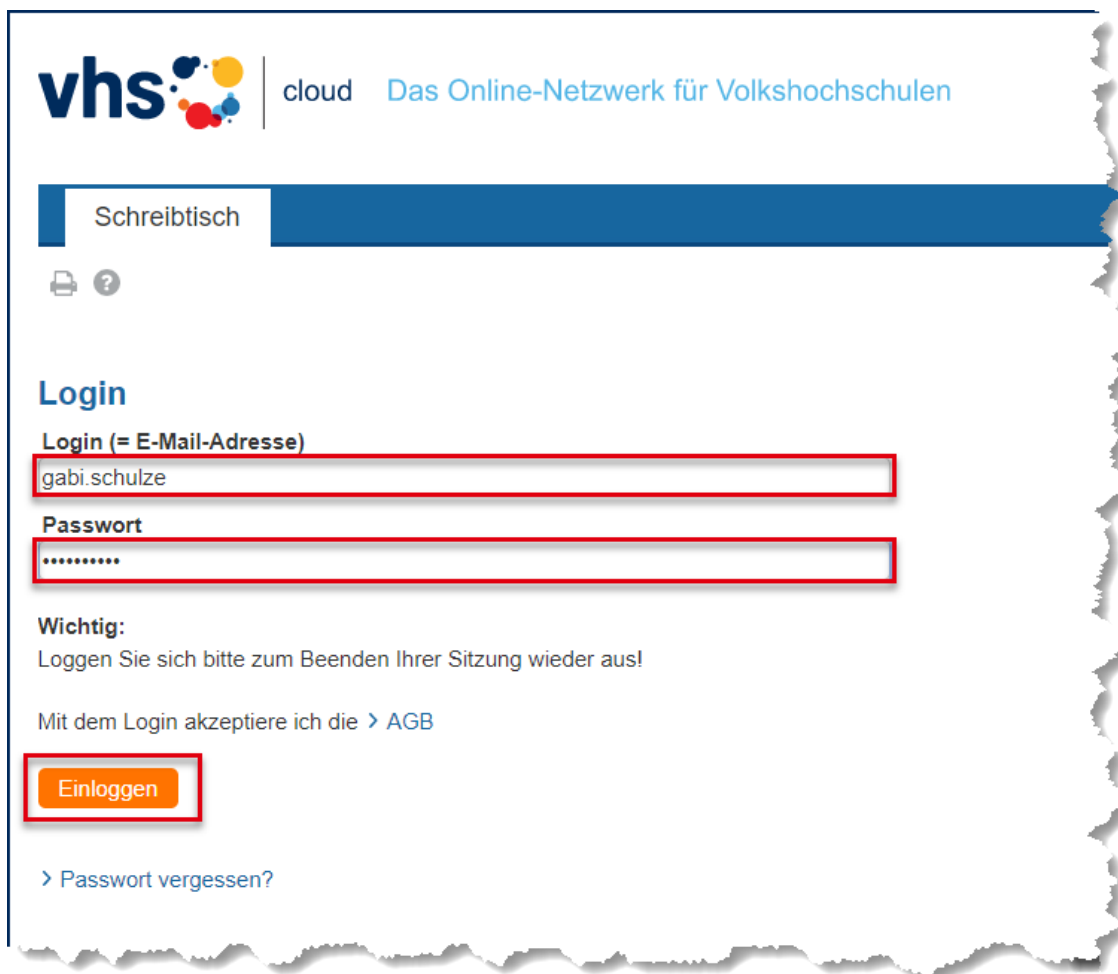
vhs | cloud Das Online-Netzwerk für Volkshochschulen

Schreibtisch

Login

Login (= E-Mail-Adresse)

gabi.schulze

Passwort

••••••••••

Wichtig:
Loggen Sie sich bitte zum Beenden Ihrer Sitzung wieder aus!

Mit dem Login akzeptiere ich die > AGB

Einloggen

> Passwort vergessen?